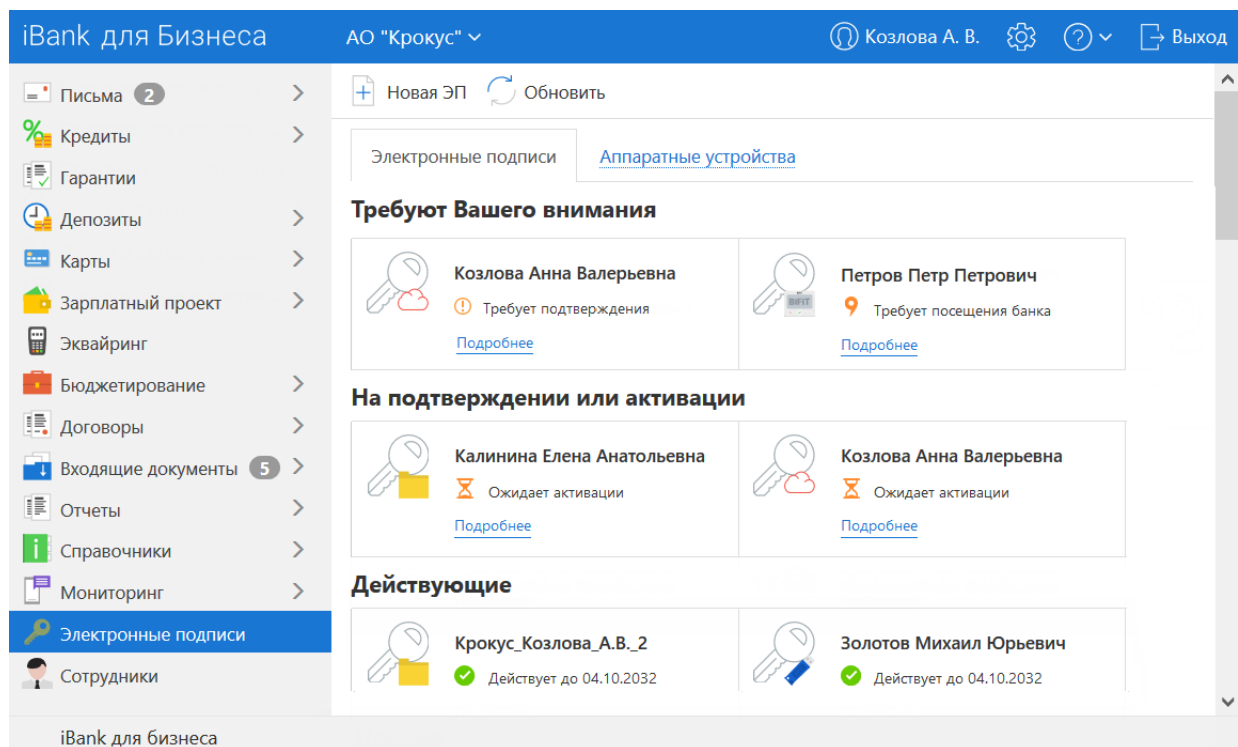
iBank для Бизнеса
АО "Крокус"
Козлова А. В.
Выход

Письма 2
Кредиты
Гарантии
Депозиты
Карты
Зарплатный проект
Эквайринг
Бюджетирование
Договоры
Входящие документы 5
Отчеты
Справочники
Мониторинг
Электронные подписи
Сотрудники

Новая ЭП
Обновить

Электронные подписи
Аппаратные устройства

Требуют Вашего внимания

Козлова Анна Валерьевна
Требует подтверждения
Подробнее

BIFIT
Петров Петр Петрович
Требует посещения банка
Подробнее

На подтверждении или активации

Калинина Елена Анатольевна
Ожидает активации
Подробнее

Козлова Анна Валерьевна
Ожидает активации
Подробнее

Действующие

Крокус_Козлова_А.В._2
Действует до 04.10.2032

Золотов Михаил Юрьевич
Действует до 04.10.2032

iBank для бизнеса